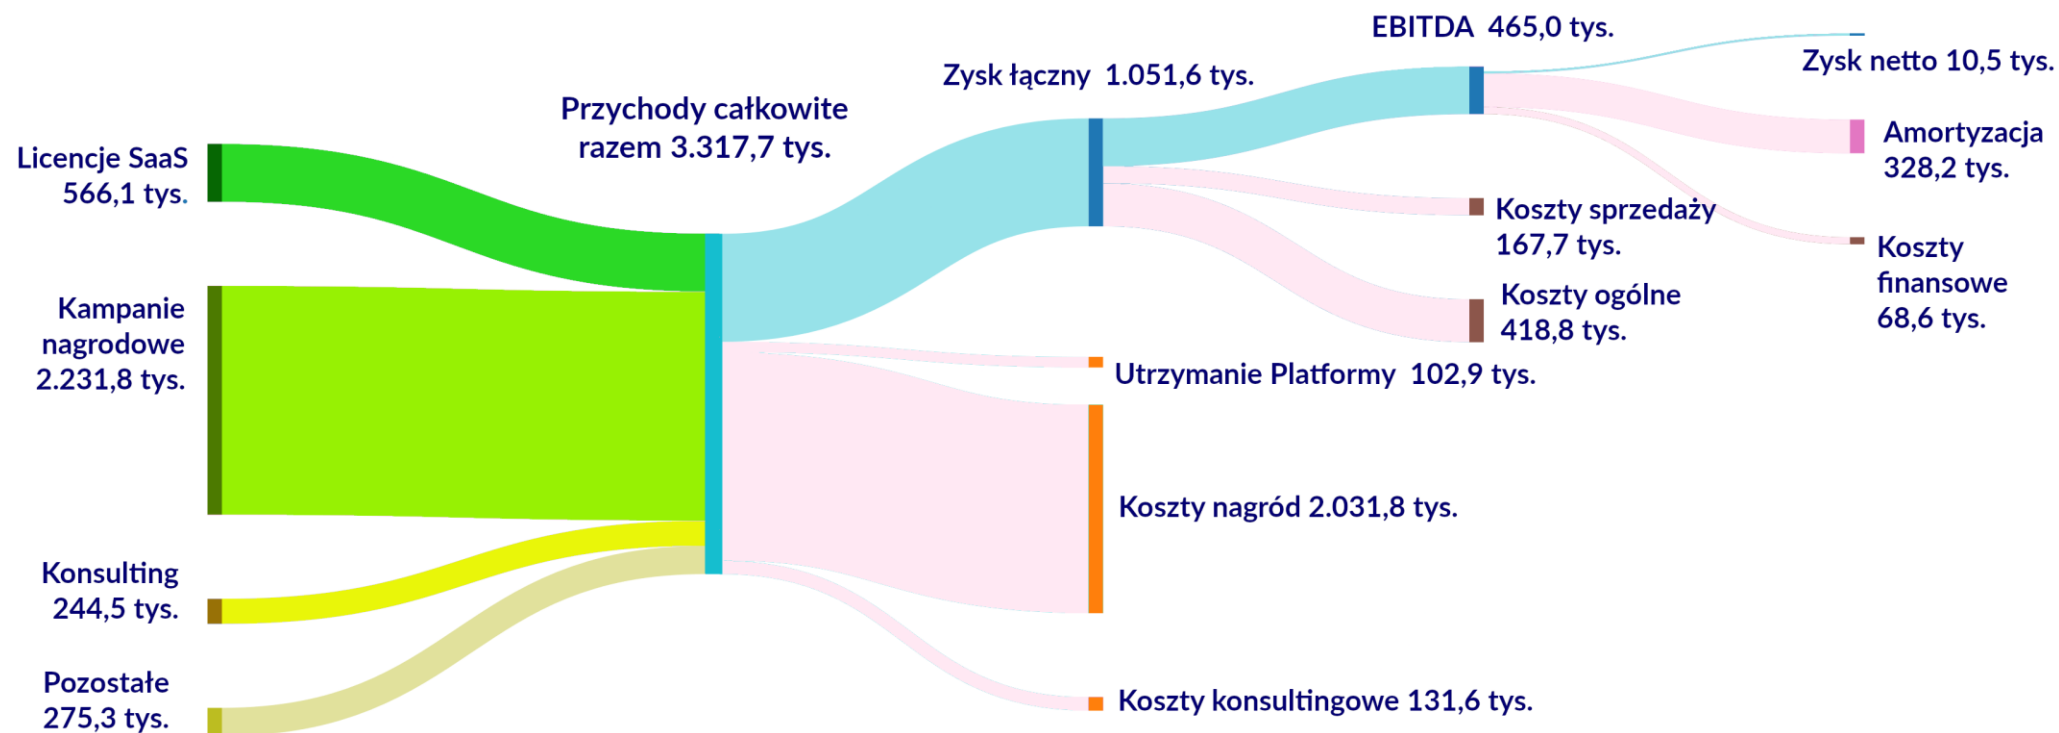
Licencje SaaS 566,1 tys.

Kampanie nagrodowe 2.231,8 tys.

Konsulting 244,5 tys.

Pozostałe 275,3 tys.

Przychody całkowite razem 3.317,7 tys.

Zysk łączny 1.051,6 tys.

EBITDA 465,0 tys.

Zysk netto 10,5 tys.

Amortyzacja 328,2 tys.

Koszty finansowe 68,6 tys.

Koszty sprzedaży 167,7 tys.

Koszty ogólne 418,8 tys.

Utrzymanie Platformy 102,9 tys.

Koszty nagród 2.031,8 tys.

Koszty konsultingowe 131,6 tys.